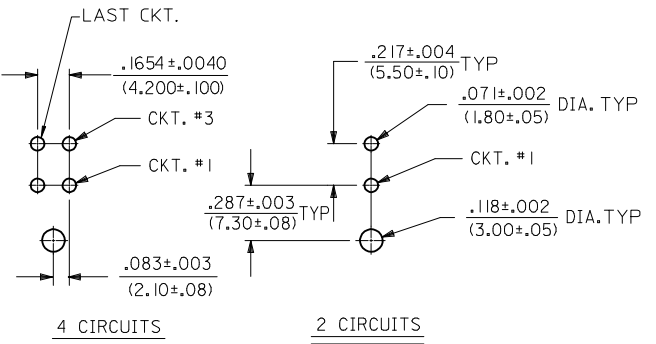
LAST CKT.

$\frac{.1654\pm.0040}{(4.200\pm.100)}$

CKT. #3

CKT. #1

$\frac{.083\pm.003}{(2.10\pm.08)}$

4 CIRCUITS

$\frac{.217\pm.004}{(5.50\pm.10)}$ TYP

$\frac{.071\pm.002}{(1.80\pm.05)}$ DIA. TYP

CKT. #1

$\frac{.287\pm.003}{(7.30\pm.08)}$ TYP

$\frac{.118\pm.002}{(3.00\pm.05)}$ DIA. TYP

2 CIRCUITS